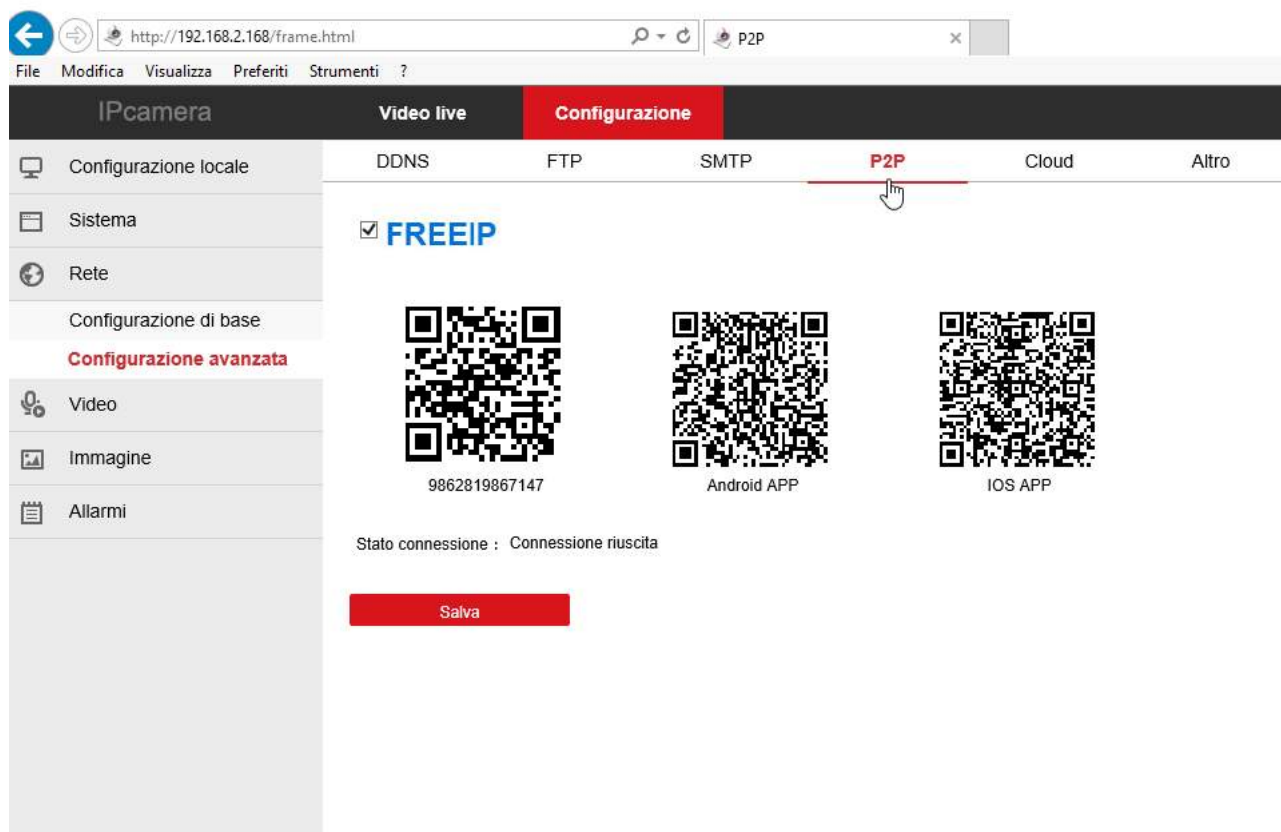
http://192.168.2.168/frame.html

P2P

File Modifica Visualizza Preferiti Strumenti ?

IPcamera

Video live

Configurazione

Configurazione locale

Sistema

Rete

Configurazione di base

Configurazione avanzata

Video

Immagine

Allarmi

DDNS FTP SMTP P2P Cloud Altro

☑ FREEIP

9862819867147

Android APP

IOS APP

Stato connessione : Connessione riuscita

Salva